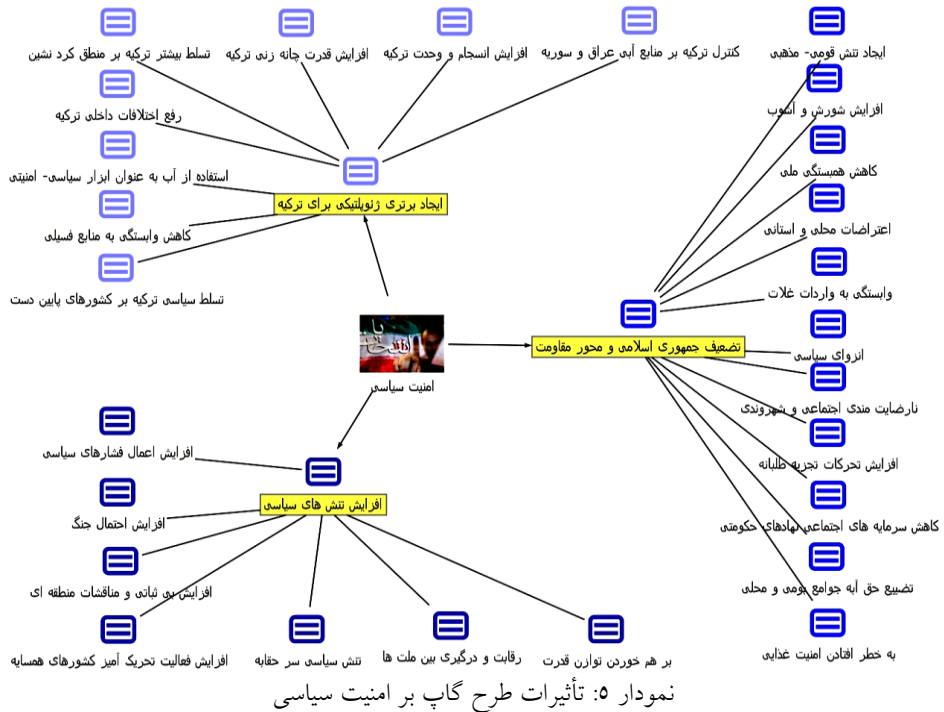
تسلط بیشتر ترکیه بر منطق کرد نشین
افزایش قدرت چانه زنی ترکیه
افزایش انسجام و وحدت ترکیه
کنترل ترکیه بر منابع آبی عراق و سوریه
ایجاد تنش قومی- مذهبی
رفع اختلافات داخلی ترکیه
افزایش شورش و آشوب
استفاده از آب به عنوان ابزار سیاسی- امنیتی
کاهش همبستگی ملی
ایجاد برتری ژئوپلتیکی برای ترکیه
کاهش وابستگی به منابع فسیلی
اعتراضات محلی و استانی
وابستگی به واردات غلات
تسلط سیاسی ترکیه بر کشورهای پایین دست
تضعیف جمهوری اسلامی و محور مقاومت
انزوای سیاسی
امنیت سیاسی
نارضایت مندی اجتماعی و شهروندی
افزایش اعمال فشارهای سیاسی
افزایش تحرکات تجزیه طلبانه
افزایش تنش های سیاسی
افزایش احتمال جنگ
کاهش سرمایه های اجتماعی نهادهای حکومتی
افزایش بی ثباتی و مناقشات منطقه ای
تضییع حق آبه جوامع بومی و محلی
به خطر افتادن امنیت غذایی
افزایش فعالیت تحریک آمیز کشورهای همسایه
تنش سیاسی سر حقابه
رقابت و درگیری بین ملت ها
بر هم خوردن توازن قدرت
نمودار ۵: تأثیرات طرح گاپ بر امنیت سیاسی